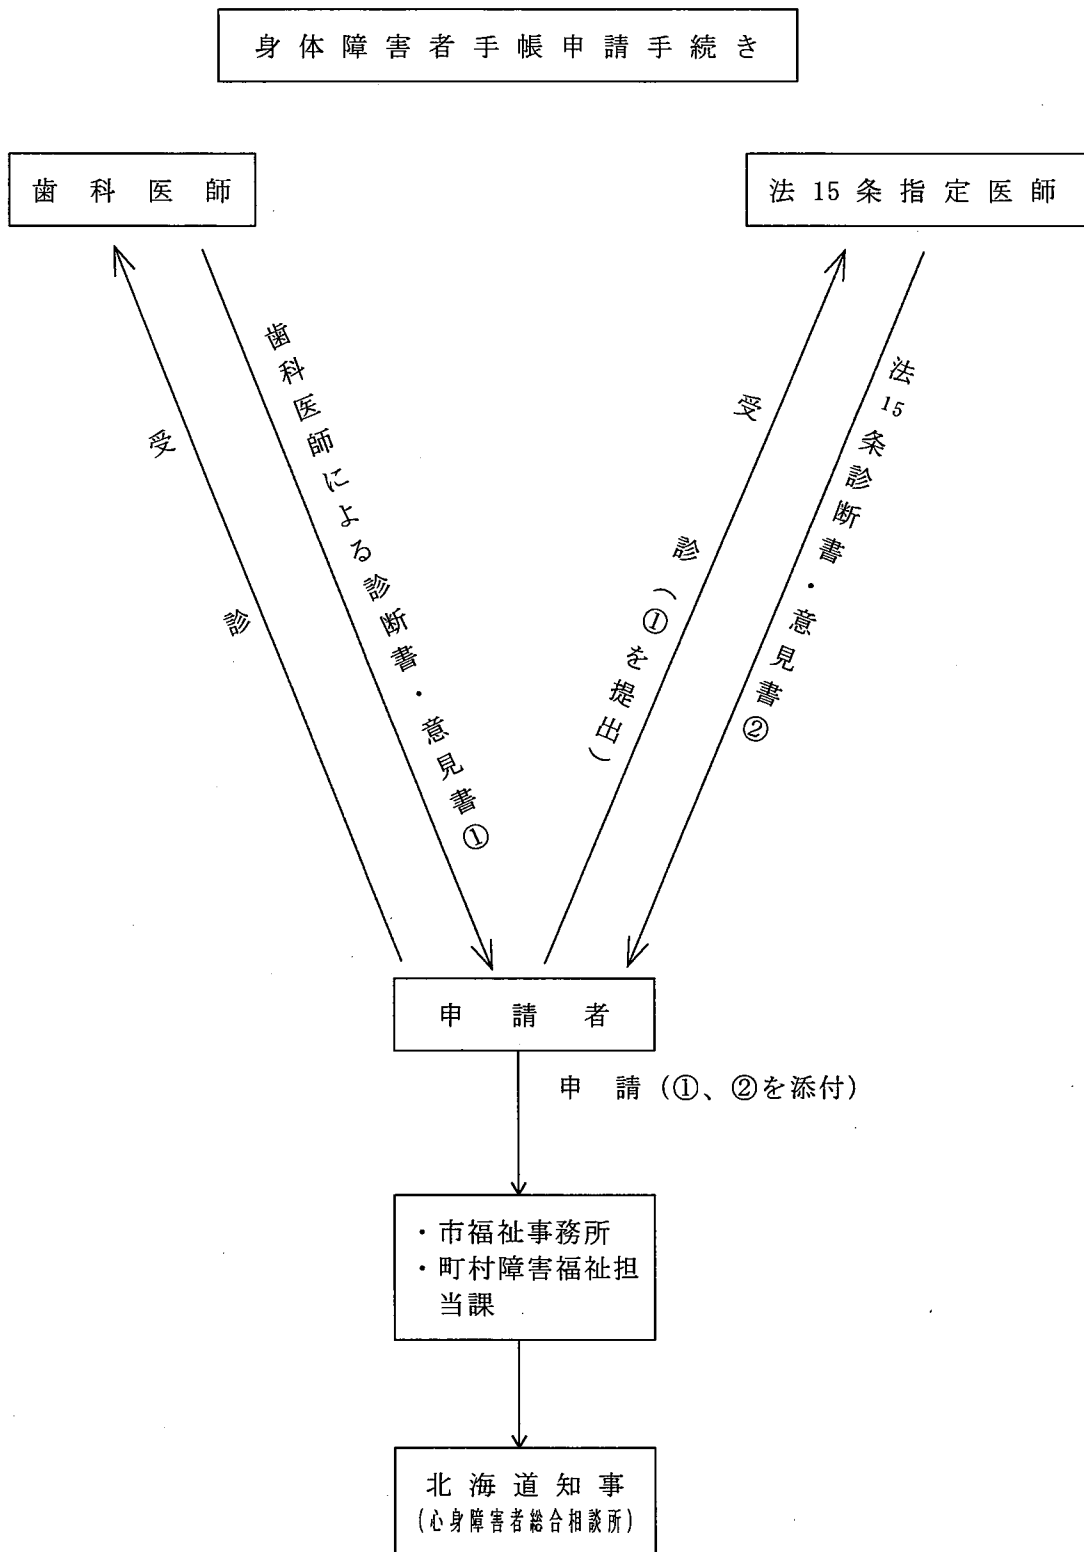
身体障害者手帳申請手続き

歯科医師

法15条指定医師

受診

歯科医師による診断書・意見書①

受診（①を提出）

法15条診断書・意見書②

申請者

申請（①、②を添付）

・市福祉事務所
・町村障害福祉担当課

北海道知事
(心身障害者総合相談所)